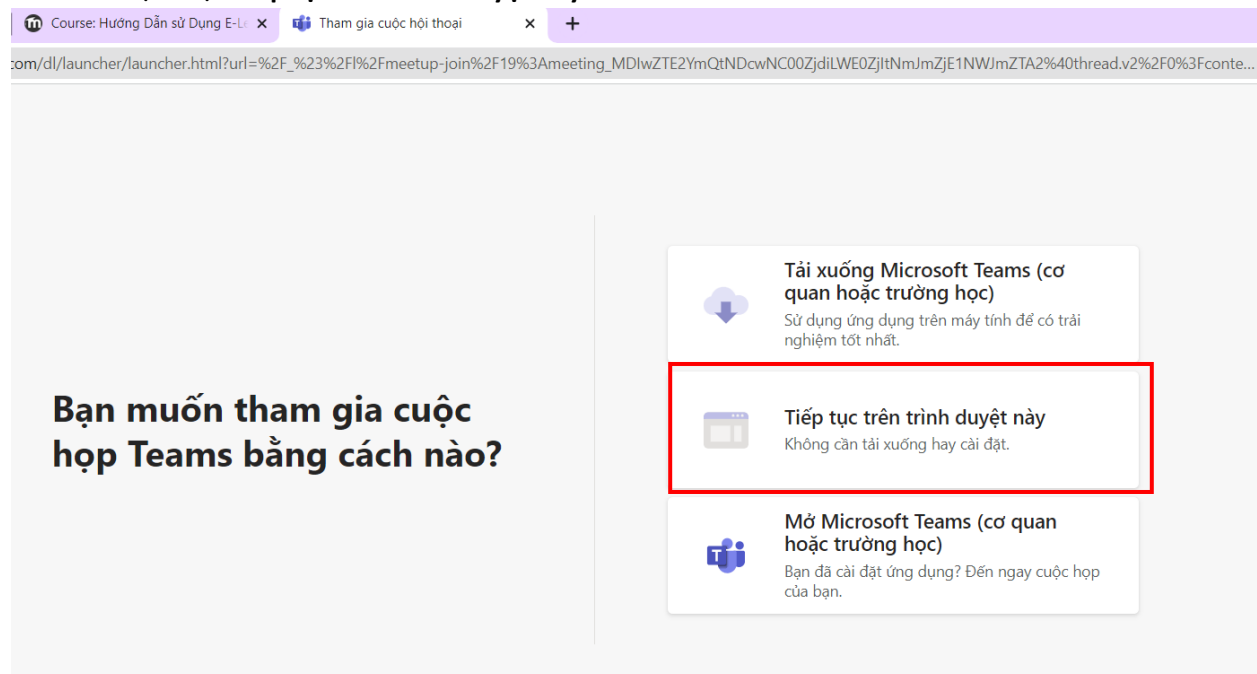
Course: Hướng Dẫn sử Dụng E-Le ×
Tham gia cuộc hội thoại ×
+

com/dl/launcher/launcher.html?url=%2F_%23%2Fl%2Fmeetup-join%2F19%3Ameeting_MDIwZTE2YmQtNDcwNC00ZjdiLWE0ZjItNmJmZjE1NWJmZTA2%40thread.v2%2F0%3Fconte...

Bạn muốn tham gia cuộc họp Teams bằng cách nào?

Tải xuống Microsoft Teams (cơ quan hoặc trường học)
Sử dụng ứng dụng trên máy tính để có trải nghiệm tốt nhất.

Tiếp tục trên trình duyệt này
Không cần tải xuống hay cài đặt.

Mở Microsoft Teams (cơ quan hoặc trường học)
Bạn đã cài đặt ứng dụng? Đến ngay cuộc họp của bạn.